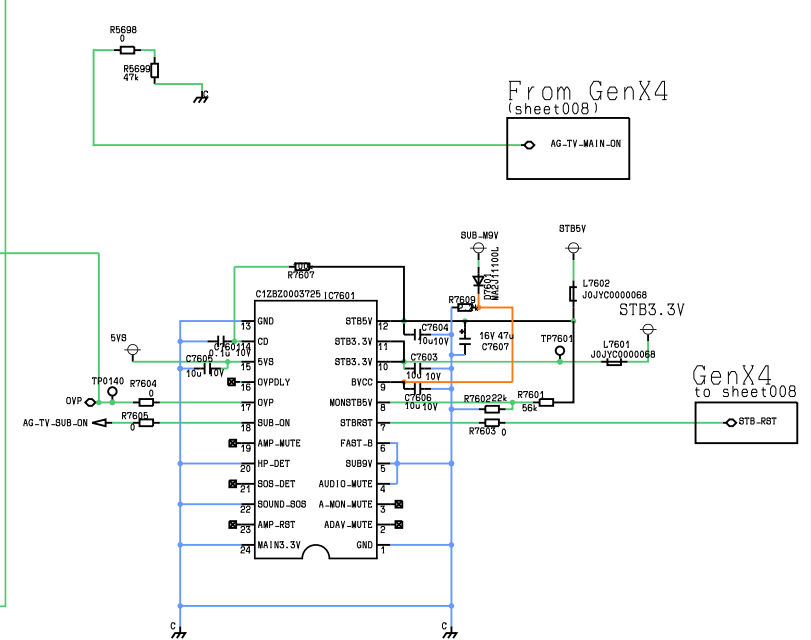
R5698
0
R5699
47k
C

From GenX4
(sheet008)
AG-TV-MAIN-ON

SUB-M9V
STB5V
D7601
MA2J1100L
R7607
R7609
L7602
J0JYC0000068
STB3.3V
C1ZBZ0003725
IC7601
C7604
10u10V
16V 47u
C7607
TP7601
L7601
J0JYC0000068
5VS
13 GND
14 CD
C7601
0.1u 10V
C7602
10u 10V
15 5VS
16 OVPDLY
17 OVP
18 SUB-ON
19 AMP-MUTE
20 HP-DET
21 SOS-DET
22 SOUND-SOS
23 AMP-RST
24 MAIN3.3V
STB5V 12
STB3.3V 11
STB3.3V 10
BVCC 9
MONSTB5V 8
STBRST 7
FAST-B 6
SUB9V 5
AUDIO-MUTE 4
A-MON-MUTE 3
ADAV-MUTE 2
GND 1
C7603
10u 10V
C7606
10u 10V
TP0140
OVP
R7604
0
R7605
0
AG-TV-SUB-ON
R7602
22k
R7601
56k
R7603
0
GenX4
to sheet008
STB-RST
C
C